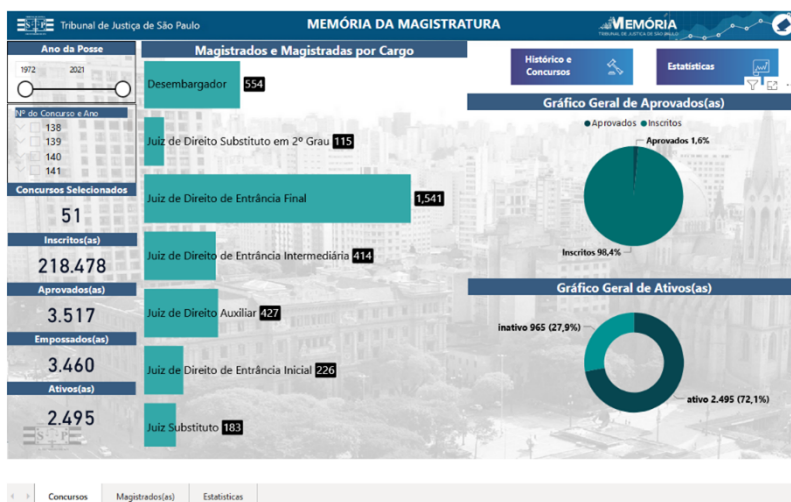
Tribunal de Justiça de São Paulo

MEMÓRIA DA MAGISTRATURA

MEMÓRIA
TRIBUNAL DE JUSTIÇA DE SÃO PAULO

Ano da Posse
1972
2021

Nº do Concurso e Ano
138
139
140
141

Concursos Selecionados
51

Inscritos(as)
218.478

Aprovados(as)
3.517

Empossados(as)
3.460

Ativos(as)
2.495

Magistrados e Magistradas por Cargo

| Cargo | Total |
|---|---|
| Desembargador | 554 |
| Juiz de Direito Substituto em 2º Grau | 115 |
| Juiz de Direito de Entrância Final | 1.541 |
| Juiz de Direito de Entrância Intermediária | 414 |
| Juiz de Direito Auxiliar | 427 |
| Juiz de Direito de Entrância Inicial | 226 |
| Juiz Substituto | 183 |

Histórico e Concursos

Estatísticas

Gráfico Geral de Aprovados(as)
Aprovados
Inscritos
Aprovados 1,6%
Inscritos 98,4%

Gráfico Geral de Ativos(as)
inativo 965 (27,9%)
ativo 2.495 (72,1%)

Concursos
Magistrados(as)
Estatísticas